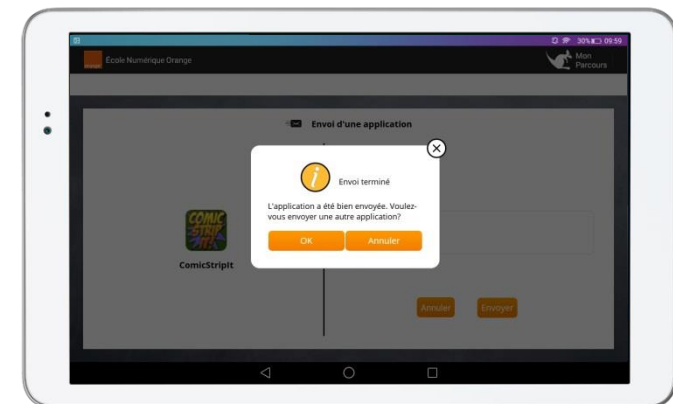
30% 09:59

École Numérique Orange

Mon Parcours

Envoi d'une application

Envoi terminé

L'application a été bien envoyée. Voulez-vous envoyer une autre application?

OK

Annuler

COMIC STRIP IT!

ComicStripIt

Annuler

Envoyer